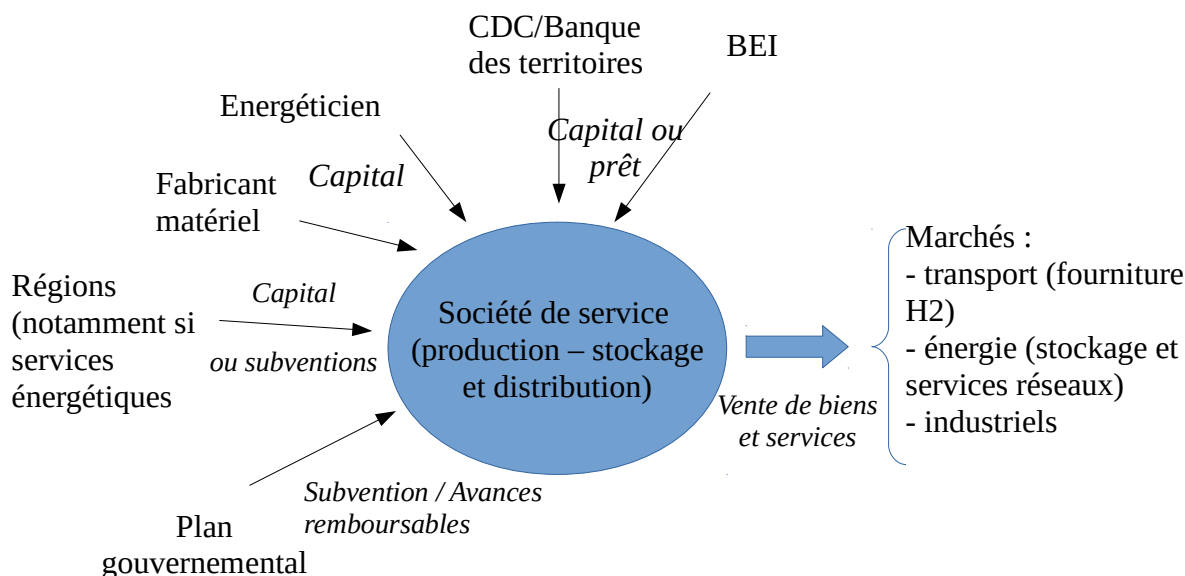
CDC/Banque des territoires

BEI

Energéticien

Capital ou prêt

Capital

Fabricant matériel

Régions (notamment si services énergétiques

Capital

ou subventions

Société de service (production – stockage et distribution)

Marchés :
- transport (fourniture H2)
- énergie (stockage et services réseaux)
- industriels

Vente de biens et services

Subvention / Avances remboursables

Plan gouvernemental